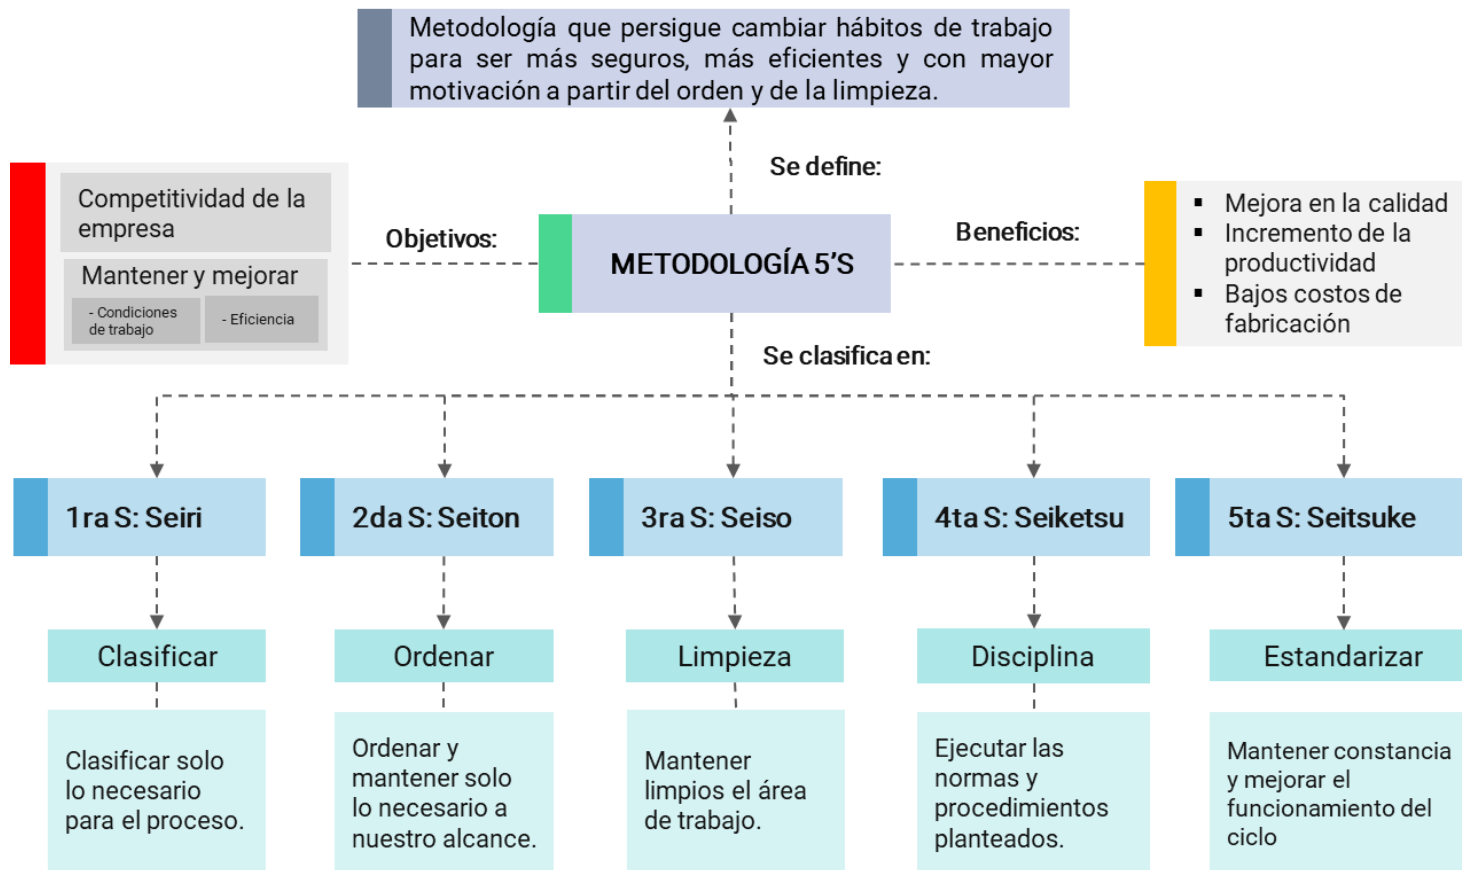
Metodología que persigue cambiar hábitos de trabajo para ser más seguros, más eficientes y con mayor motivación a partir del orden y de la limpieza.

Se define:

Competitividad de la empresa

Mantener y mejorar

- Condiciones de trabajo

- Eficiencia

Objetivos:

METODOLOGÍA 5'S

Beneficios:

- Mejora en la calidad
- Incremento de la productividad
- Bajos costos de fabricación

Se clasifica en:

1ra S: Seiri

Clasificar

Clasificar solo lo necesario para el proceso.

2da S: Seiton

Ordenar

Ordenar y mantener solo lo necesario a nuestro alcance.

3ra S: Seiso

Limpieza

Mantener limpios el área de trabajo.

4ta S: Seiketsu

Disciplina

Ejecutar las normas y procedimientos planteados.

5ta S: Seitsuke

Estandarizar

Mantener constancia y mejorar el funcionamiento del ciclo